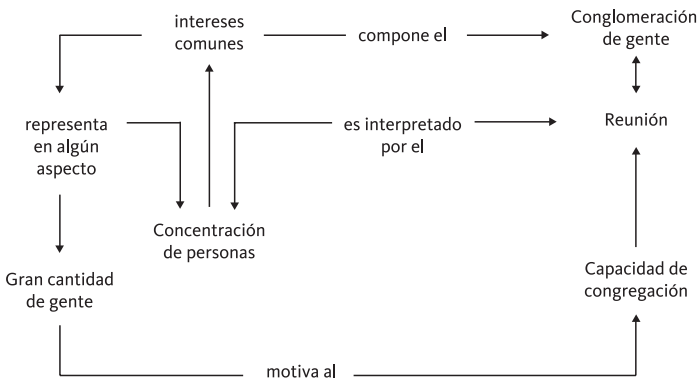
intereses comunes

compone el

Conglomeración de gente

representa en algún aspecto

es interpretado por el

Reunión

Concentración de personas

Gran cantidad de gente

Capacidad de congregación

motiva al